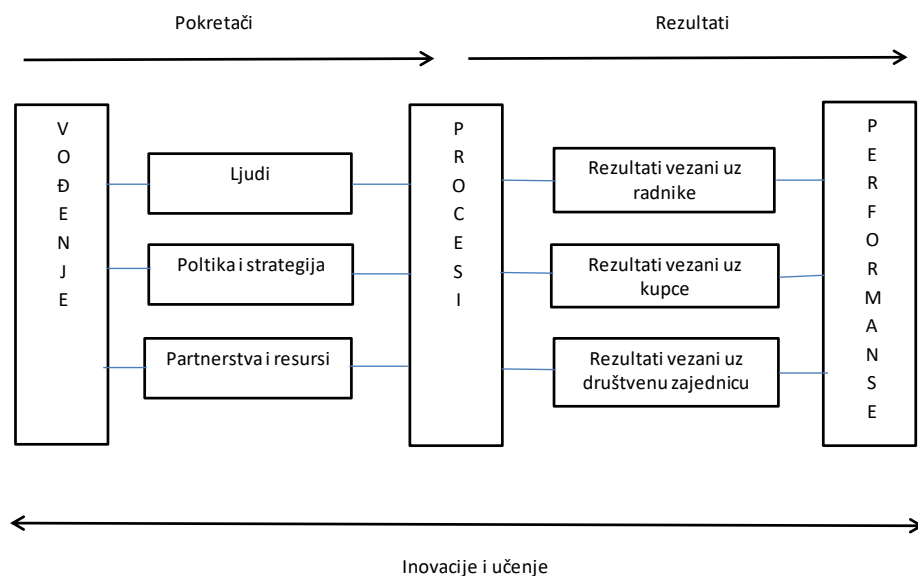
Pokretači

Rezultati

VOĐENJE

Ljudi

Poltika i strategija

Partnerstva i resursi

PROCESI

Rezultati vezani uz radnike

Rezultati vezani uz kupce

Rezultati vezani uz društvenu zajednicu

PERFORMANSE

Inovacije i učenje